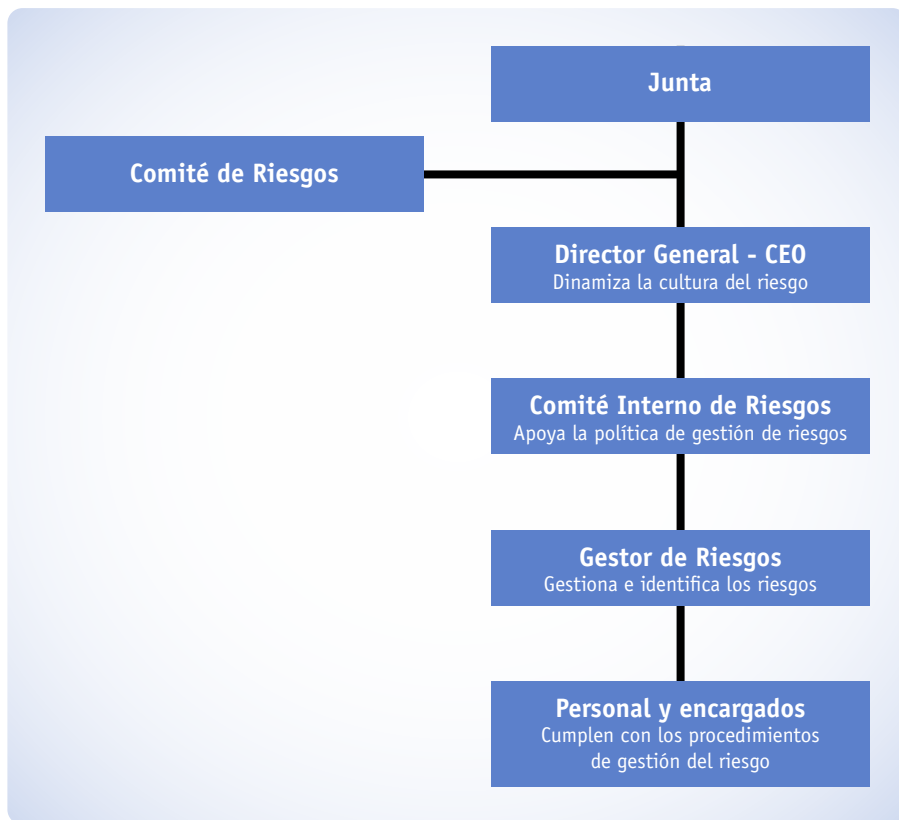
Junta

Comité de Riesgos

Director General - CEO
Dinamiza la cultura del riesgo

Comité Interno de Riesgos
Apoya la política de gestión de riesgos

Gestor de Riesgos
Gestiona e identifica los riesgos

Personal y encargados
Cumplen con los procedimientos de gestión del riesgo